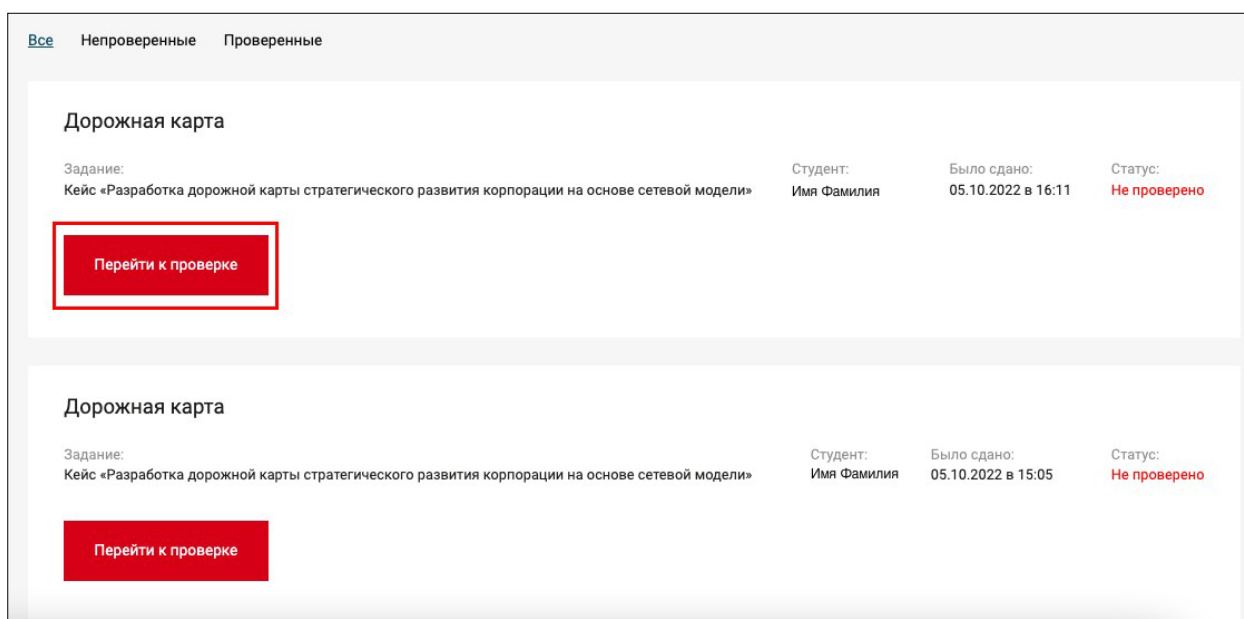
Все Непроверенные Проверенные

Дорожная карта

Задание:
Кейс «Разработка дорожной карты стратегического развития корпорации на основе сетевой модели»

Студент:
Имя Фамилия

Было сдано:
05.10.2022 в 16:11

Статус:
Не проверено

Перейти к проверке

Дорожная карта

Задание:
Кейс «Разработка дорожной карты стратегического развития корпорации на основе сетевой модели»

Студент:
Имя Фамилия

Было сдано:
05.10.2022 в 15:05

Статус:
Не проверено

Перейти к проверке